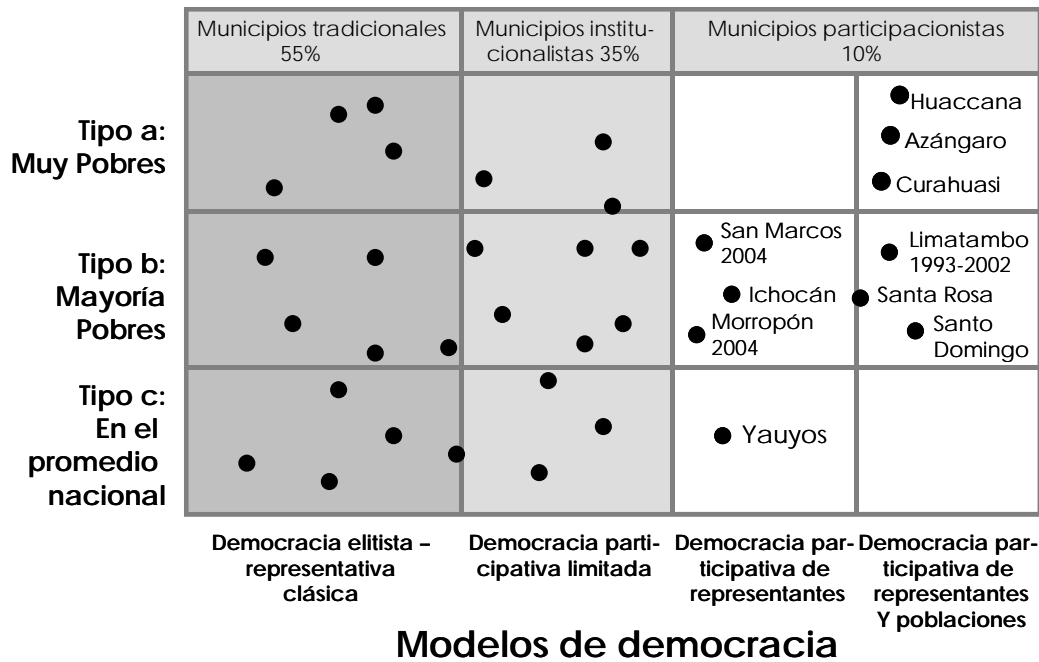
| | Municipios tradicionales 55% | Municipios institucionalistas 35% | Municipios participacionistas 10% | |
|---|---|---|---|---|
| Tipo a: Muy Pobres | | | | Huaccana<br>Azángaro<br>Curahuasi |
| Tipo b: Mayoría Pobres | | | San Marcos 2004<br>Ichocán<br>Morropón 2004 | Limatambo 1993-2002<br>Santa Rosa<br>Santo Domingo |
| Tipo c: En el promedio nacional | | | Yauyos | |
| | Democracia elitista – representativa clásica | Democracia participativa limitada | Democracia participativa de representantes | Democracia participativa de representantes Y poblaciones |

Modelos de democracia